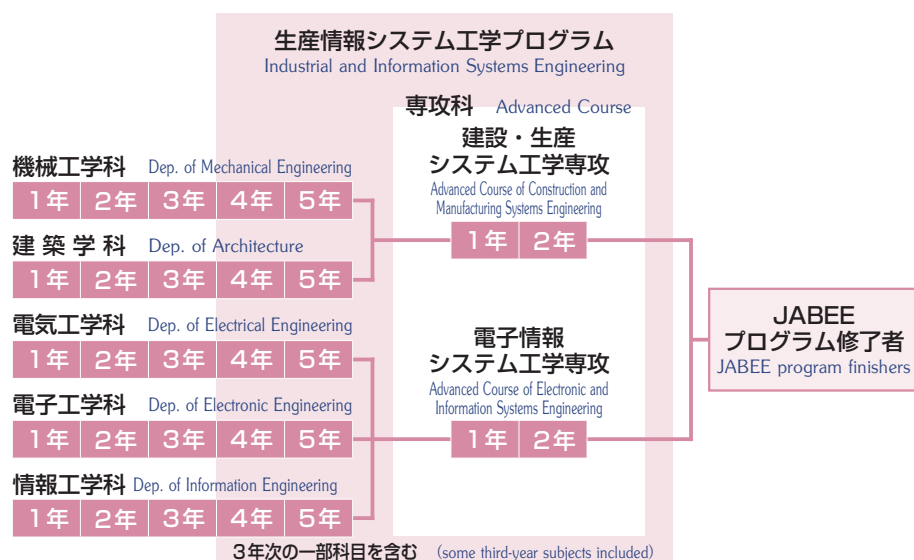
生産情報システム工学プログラム
Industrial and Information Systems Engineering

専攻科 Advanced Course

建設・生産
システム工学専攻
Advanced Course of Construction and Manufacturing Systems Engineering
1年 2年

電子情報
システム工学専攻
Advanced Course of Electronic and Information Systems Engineering
1年 2年

機械工学科 Dep. of Mechanical Engineering
1年 2年 3年 4年 5年

建築学科 Dep. of Architecture
1年 2年 3年 4年 5年

電気工学科 Dep. of Electrical Engineering
1年 2年 3年 4年 5年

電子工学科 Dep. of Electronic Engineering
1年 2年 3年 4年 5年

情報工学科 Dep. of Information Engineering
1年 2年 3年 4年 5年

JABEE
プログラム修了者
JABEE program finishers

3年次の一部科目を含む (some third-year subjects included)